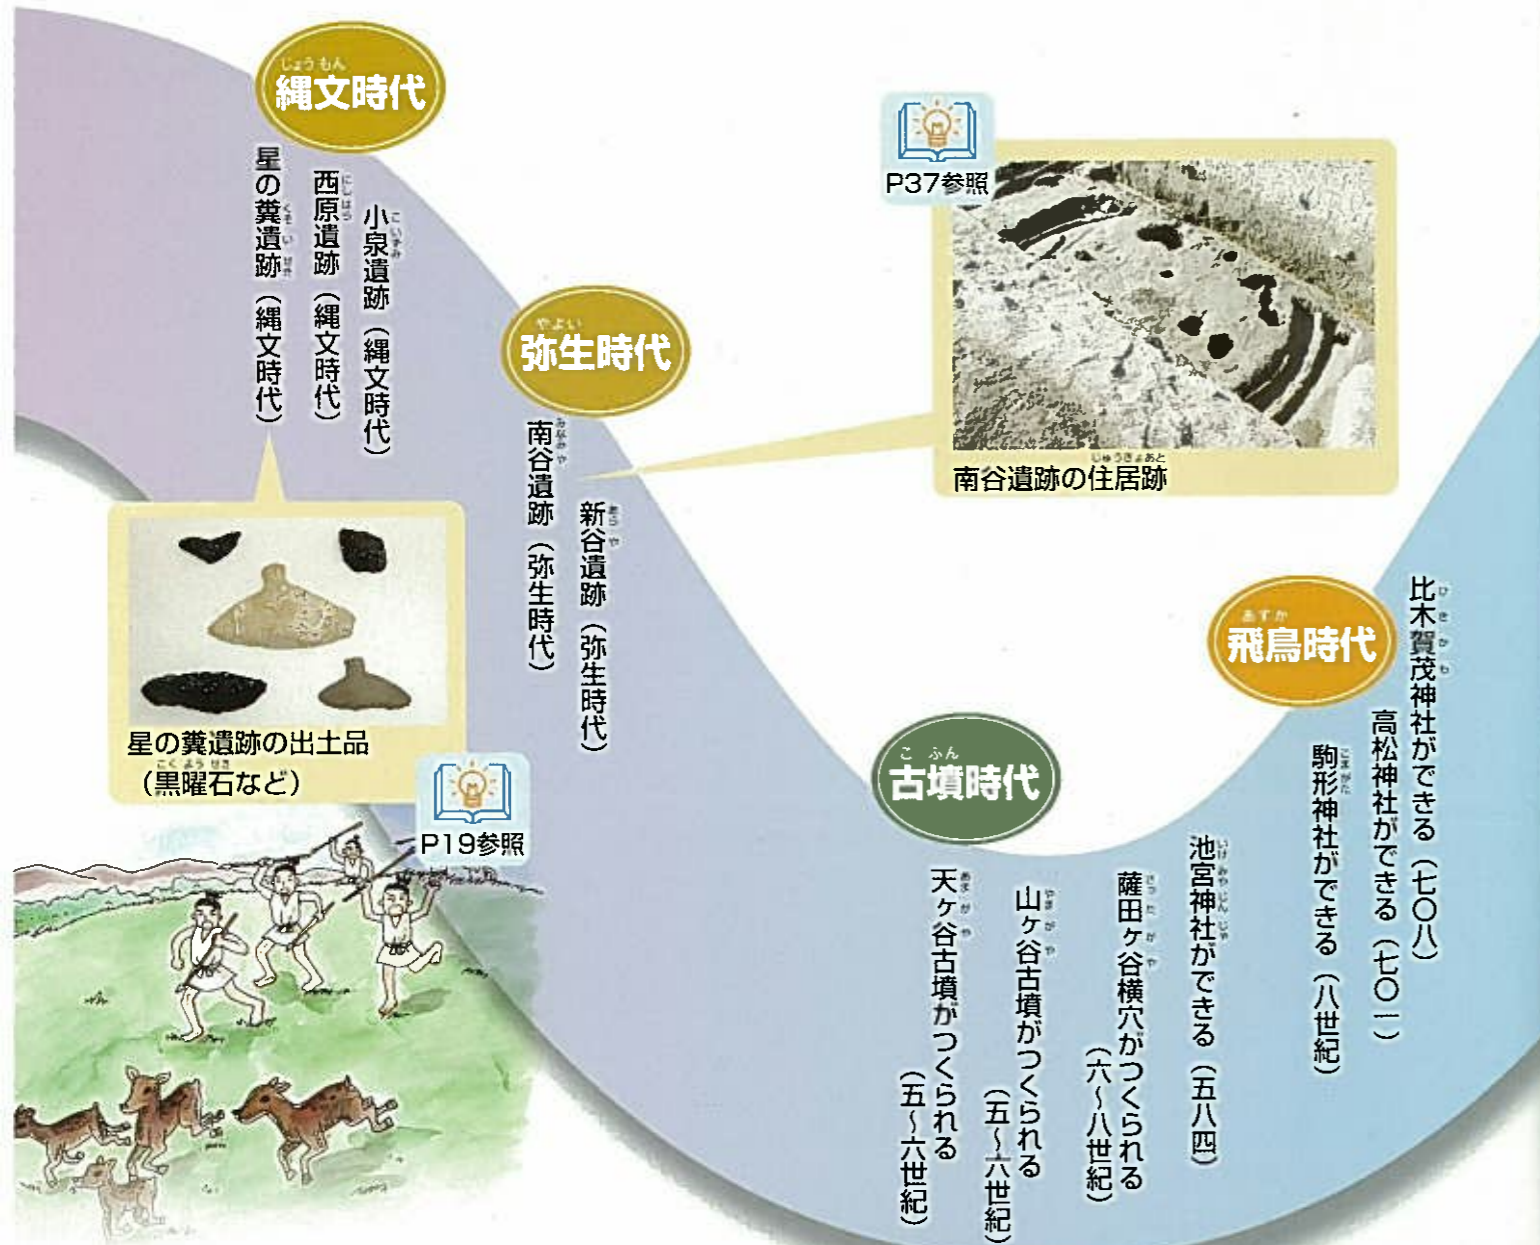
縄文時代

小泉遺跡（縄文時代）
西原遺跡（縄文時代）
星の糞遺跡（縄文時代）

星の糞遺跡の出土品（黒曜石など）

P19参照

弥生時代

新谷遺跡（弥生時代）
南谷遺跡（弥生時代）

P37参照

南谷遺跡の住居跡

飛鳥時代

比木賀茂神社ができる（七〇八）
高松神社ができる（七〇一）
駒形神社ができる（八世紀）

古墳時代

池宮神社ができる（五八四）
薩田ヶ谷横穴がつくられる（六～八世紀）
山ヶ谷古墳がつくられる（五～六世紀）
天ヶ谷古墳がつくられる（五～六世紀）